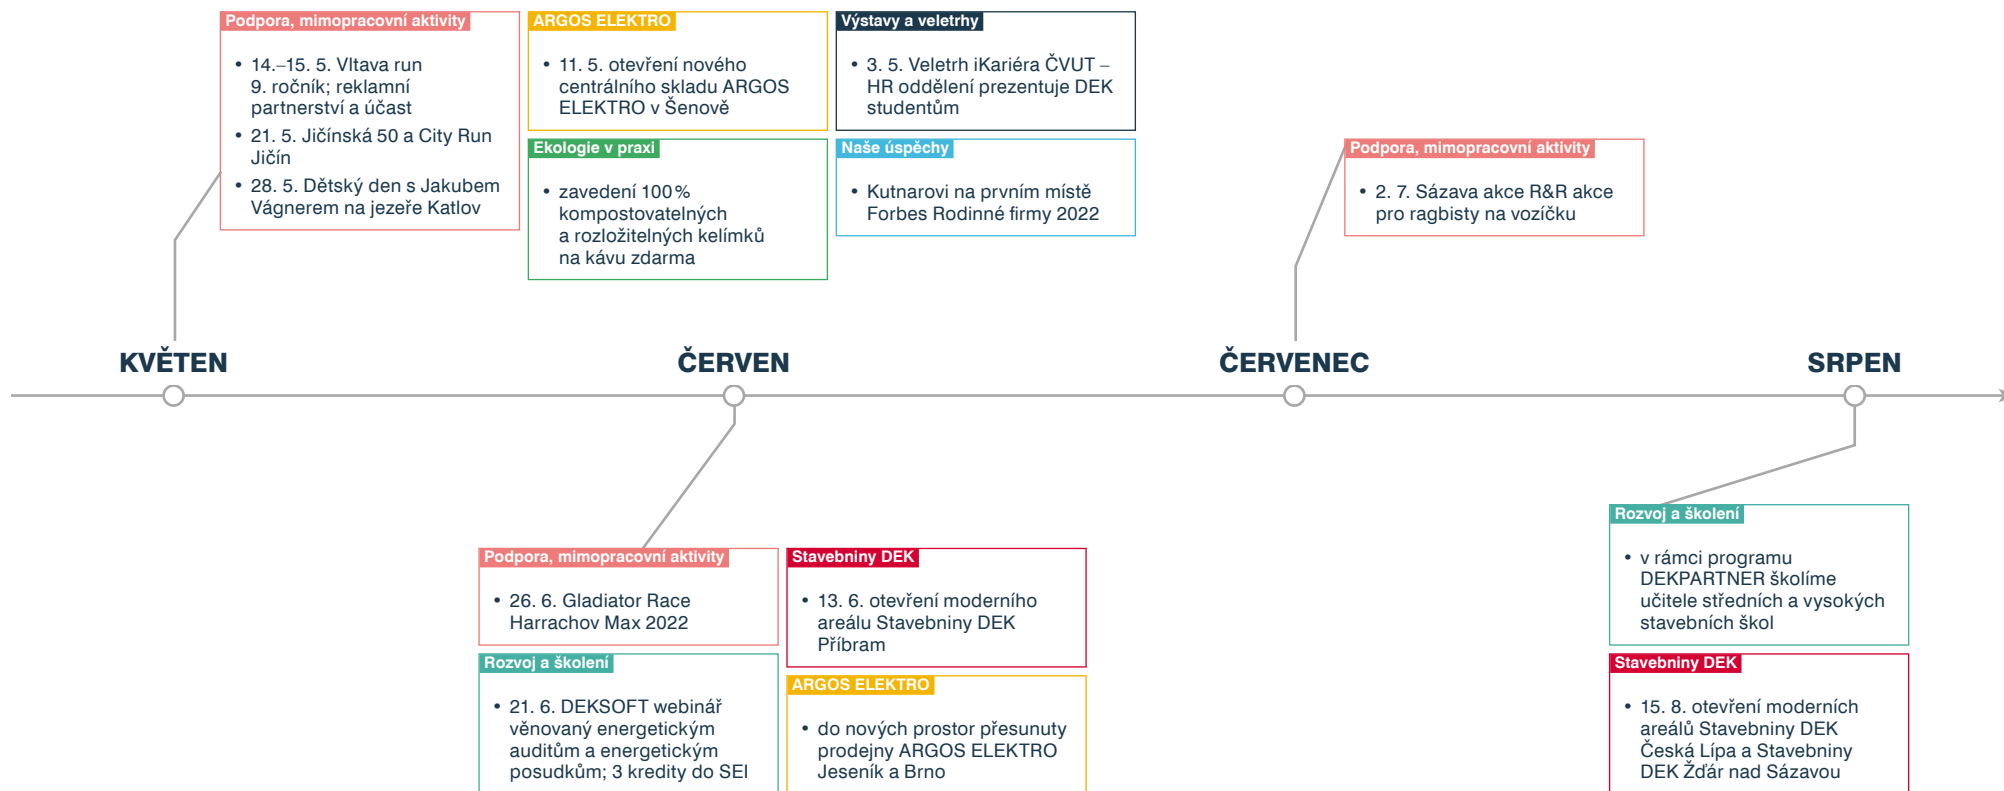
Podpora, mimopracovní aktivity

• 14.–15. 5. Vltava run 9. ročník; reklamní partnerství a účast
• 21. 5. Jičínská 50 a City Run Jičín
• 28. 5. Dětský den s Jakubem Vágnerem na jezeře Katlov

ARGOS ELEKTRO

• 11. 5. otevření nového centrálního skladu ARGOS ELEKTRO v Šenově

Ekologie v praxi

• zavedení 100% kompostovatelných a rozložitelných kelímků na kávu zdarma

Výstavy a veletrhy

• 3. 5. Veletrh iKariéra ČVUT – HR oddělení prezentuje DEK studentům

Naše úspěchy

• Kutnarovi na prvním místě Forbes Rodinné firmy 2022

Podpora, mimopracovní aktivity

• 2. 7. Sázava akce R&R akce pro ragbisty na vozíčku

KVĚTEN

ČERVEN

ČERVENEC

SRPEN

Podpora, mimopracovní aktivity

• 26. 6. Gladiator Race Harrachov Max 2022

Rozvoj a školení

• 21. 6. DEKSOFT webinář věnovaný energetickým auditům a energetickým posudkům; 3 kredity do SEI

Stavebniny DEK

• 13. 6. otevření moderního areálu Stavebniny DEK Příbram

ARGOS ELEKTRO

• do nových prostor přesunuty prodejny ARGOS ELEKTRO Jeseník a Brno

Rozvoj a školení

• v rámci programu DEKPARTNER školíme učitele středních a vysokých stavebních škol

Stavebniny DEK

• 15. 8. otevření moderních areálů Stavebniny DEK Česká Lípa a Stavebniny DEK Žďár nad Sázavou